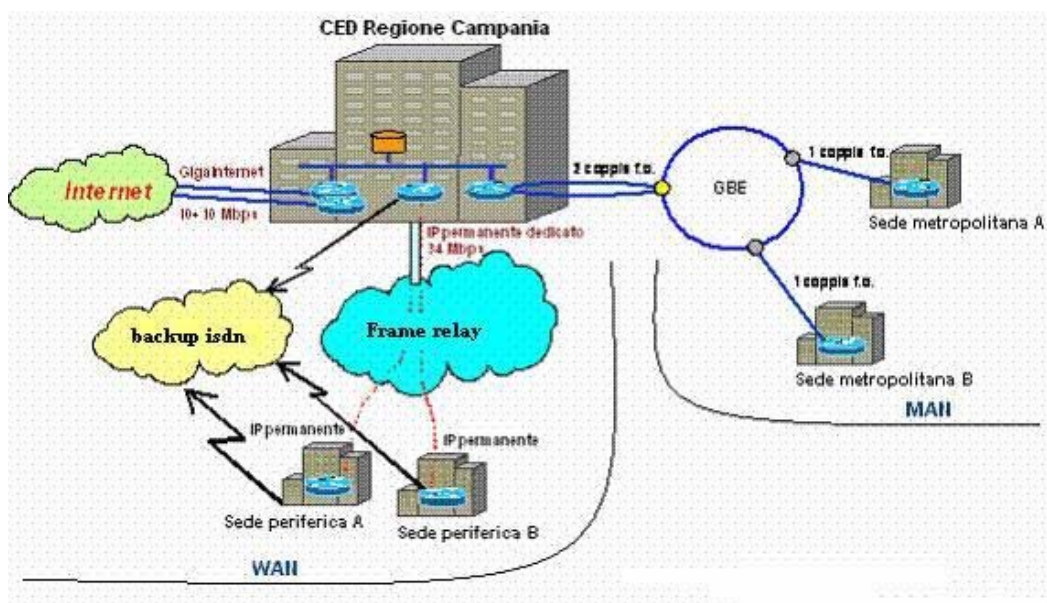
CED Regione Campania

GigaInternet

Internet

10+10 Mbps

2 coppie f.o.

GBE

1 coppia f.o.

Sede metropolitana A

IP permanente dedicato 34 Mbps

1 coppia f.o.

backup isdn

Frame relay

Sede metropolitana B

MAN

IP permanente

IP permanente

Sede periferica A

Sede periferica B

WAN